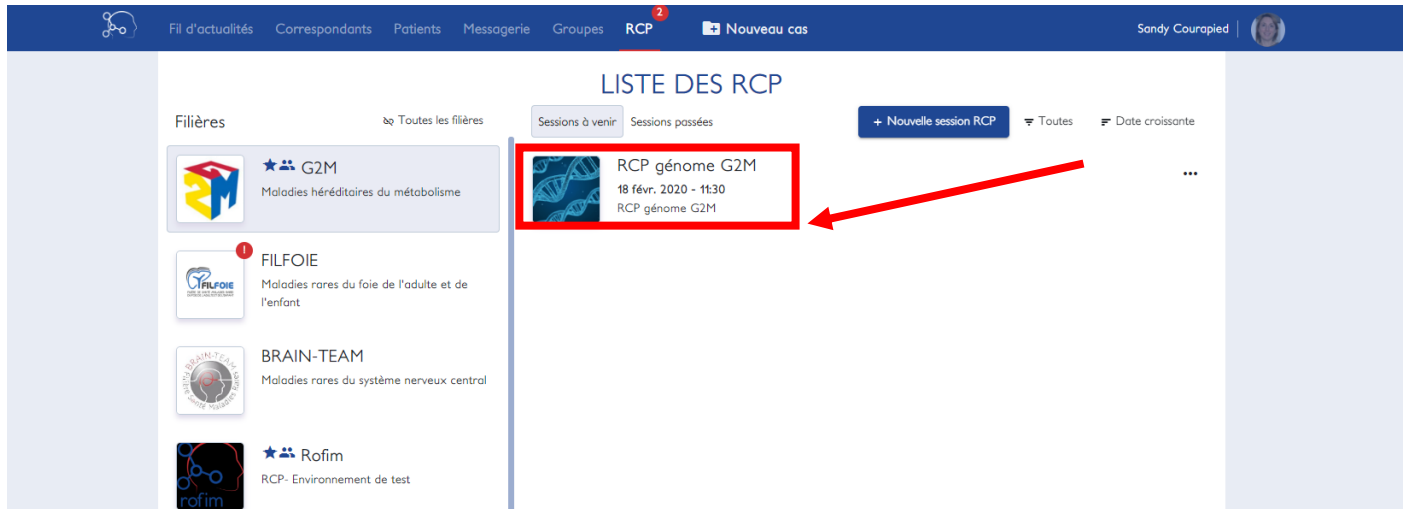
Fil d'actualités Correspondants Patients Messagerie Groupes RCP 2 Nouveau cas

Sandy Courapied

LISTE DES RCP

Filières

Toutes les filières

Sessions à venir Sessions passées

+ Nouvelle session RCP

Toutes

Date croissante

G2M
Maladies héréditaires du métabolisme

RCP génome G2M
18 févr. 2020 - 11:30
RCP génome G2M

...

!

FILFOIE
Maladies rares du foie de l'adulte et de l'enfant

BRAIN-TEAM
Maladies rares du système nerveux central

Rofim
RCP- Environnement de test

rofim